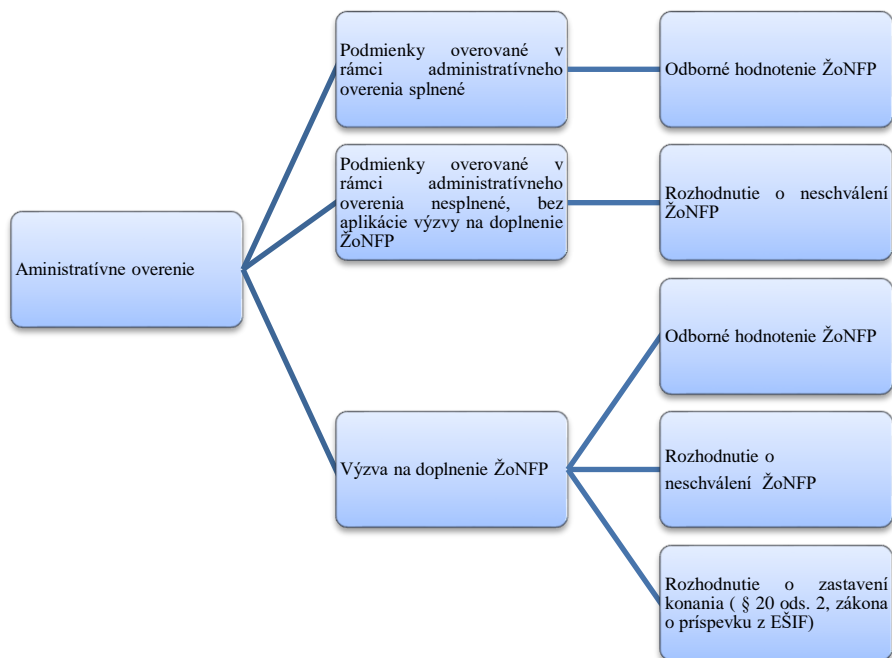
Aministratívne overenie

Podmienky overované v rámci administratívneho overenia splnené

Odborné hodnotenie ŽoNFP

Podmienky overované v rámci administratívneho overenia nesplnené, bez aplikácie výzvy na doplnenie ŽoNFP

Rozhodnutie o neschválení ŽoNFP

Výzva na doplnenie ŽoNFP

Odborné hodnotenie ŽoNFP

Rozhodnutie o neschválení ŽoNFP

Rozhodnutie o zastavení konania ( § 20 ods. 2, zákona o príspevku z EŠIF)